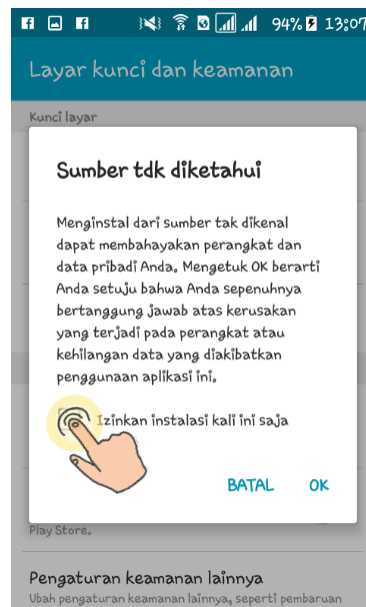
94% 13:07

Layar kunci dan keamanan

Kunci layar

Sumber tdk diketahui

Menginstal dari sumber tak dikenal dapat membahayakan perangkat dan data pribadi Anda. Mengetuk OK berarti Anda setuju bahwa Anda sepenuhnya bertanggung jawab atas kerusakan yang terjadi pada perangkat atau kehilangan data yang diakibatkan penggunaan aplikasi ini.

Izinkan instalasi kali ini saja

BATAL OK

Play Store.

Pengaturan keamanan lainnya

Ubah pengaturan keamanan lainnya, seperti pembaruan